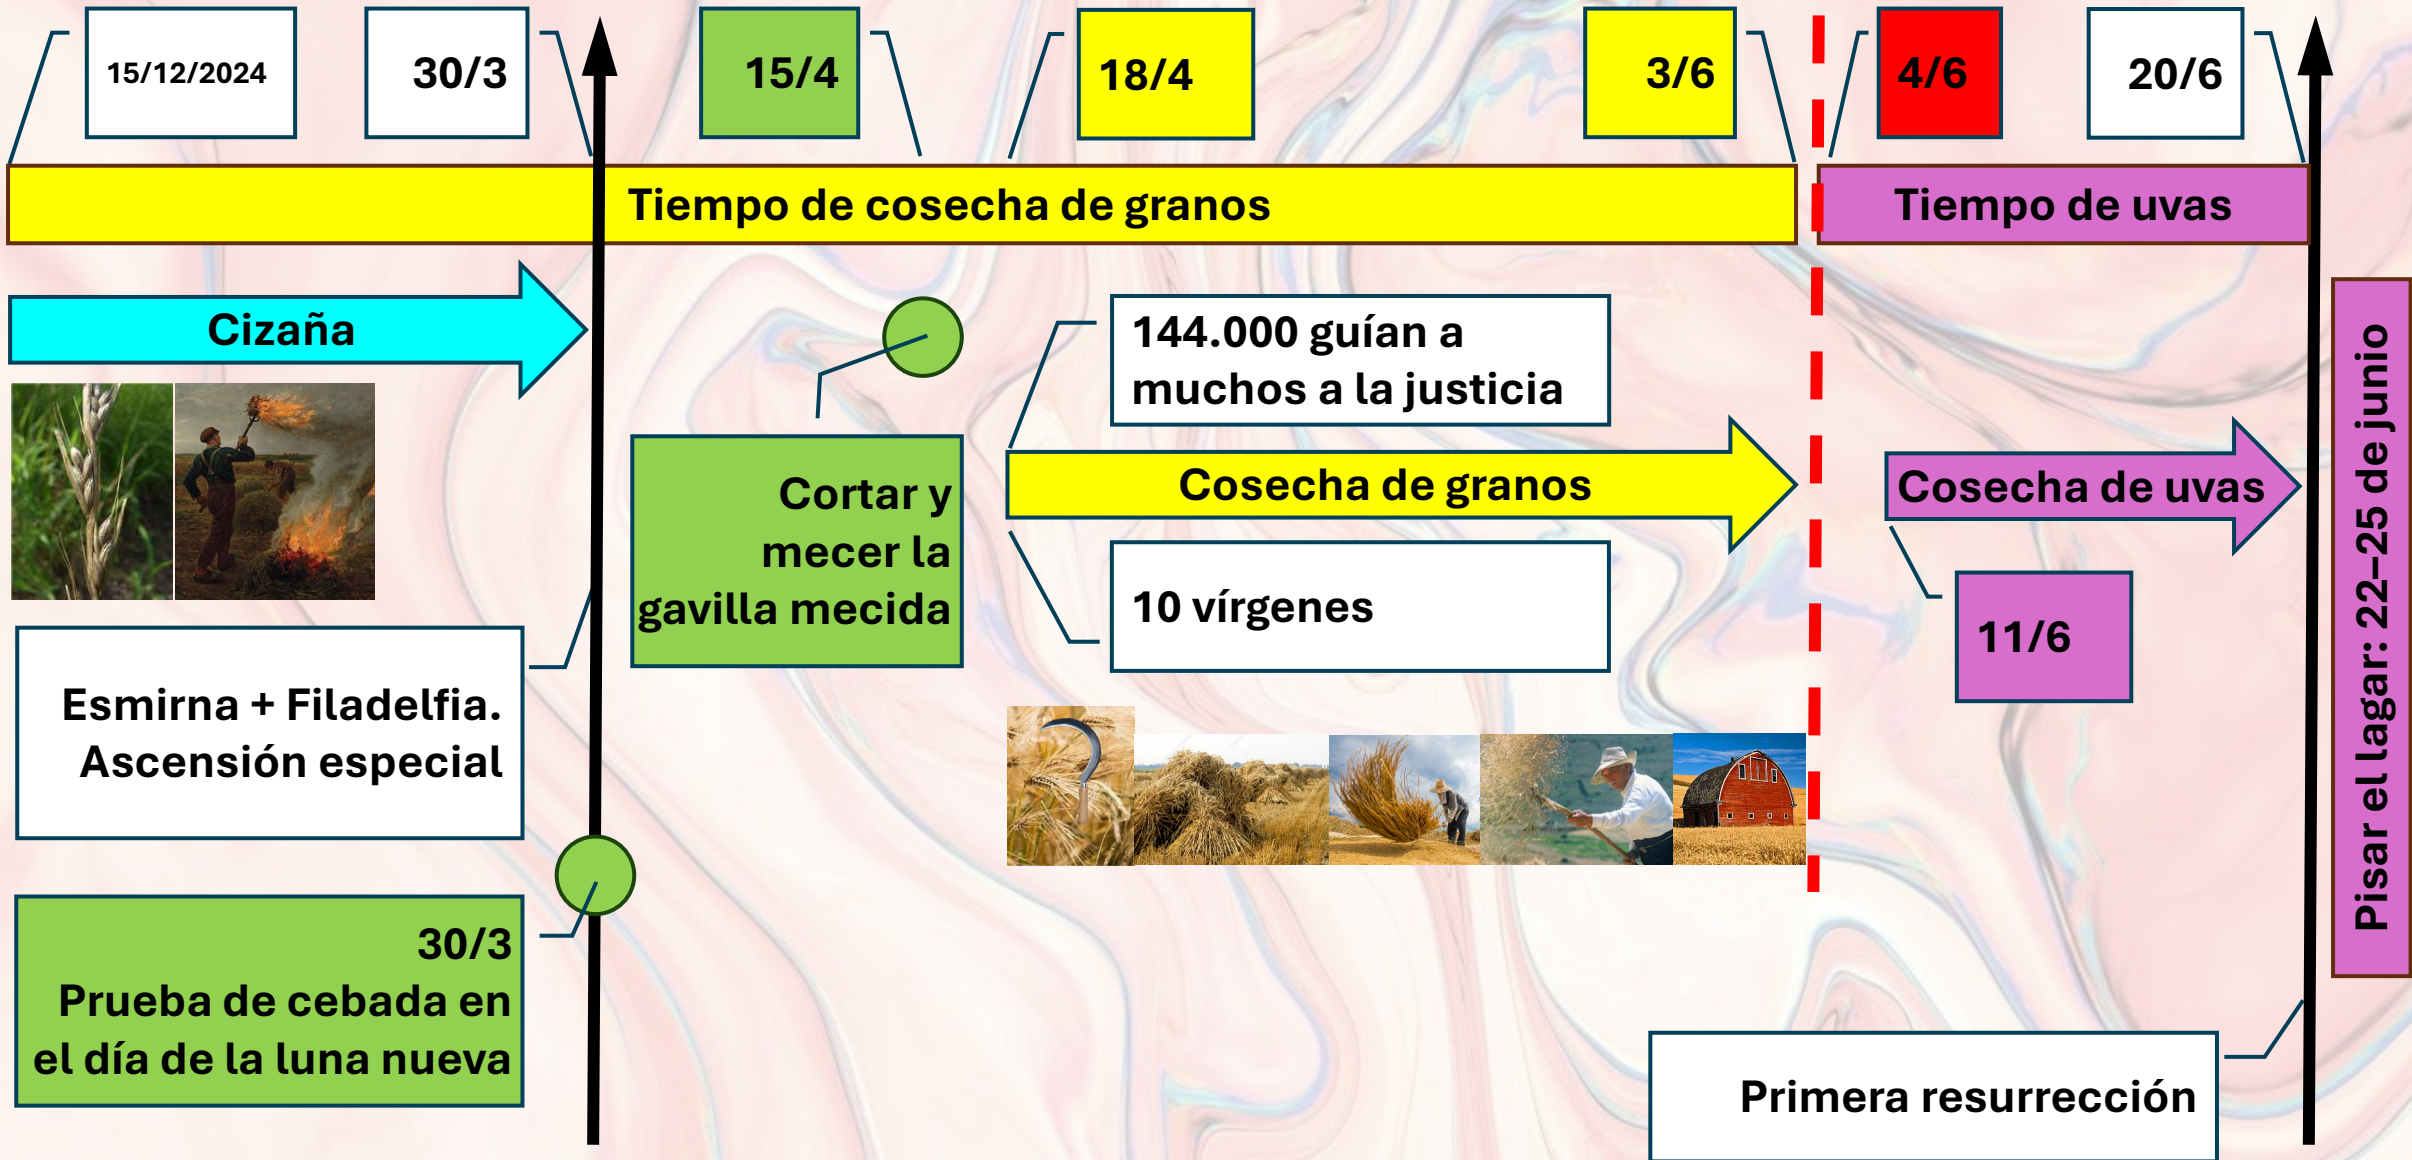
15/12/2024

30/3

15/4

18/4

3/6

4/6

20/6

Tiempo de cosecha de granos

Tiempo de uvas

Cizaña

144.000 guían a muchos a la justicia

Cortar y mecer la gavilla mecida

Cosecha de granos

Cosecha de uvas

10 vírgenes

11/6

Esmirna + Filadelfia. Ascensión especial

30/3
Prueba de cebada en el día de la luna nueva

Pisar el lagar: 22–25 de junio

Primera resurrección